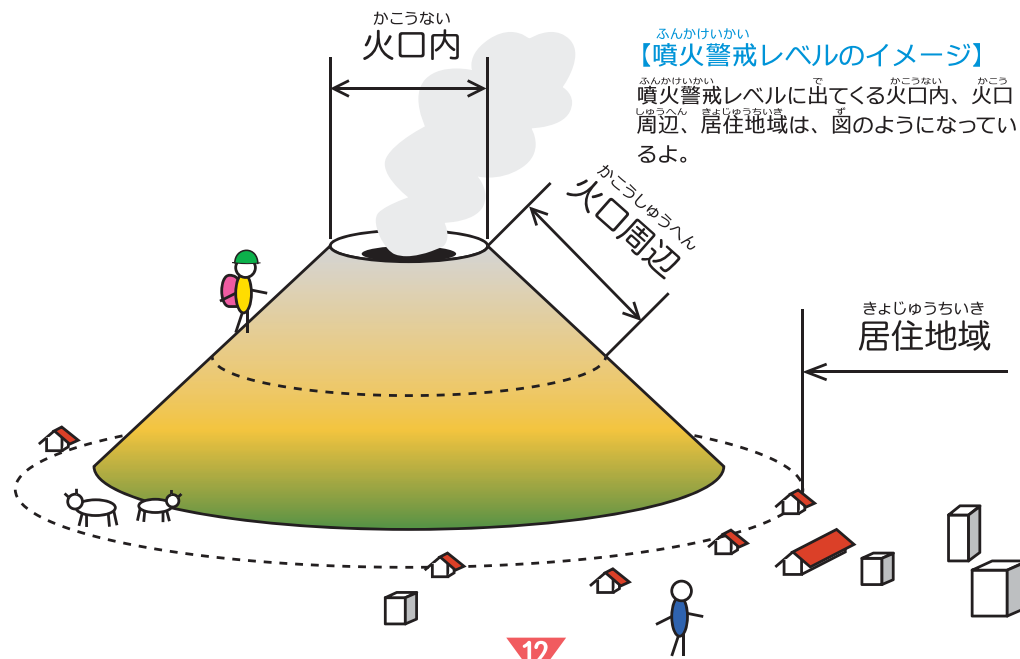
かこうない
火口内

ふんかけいかい
【噴火警戒レベルのイメージ】

ふんかけいかい　で　かこうない　かこう
噴火警戒レベルに出てくる火口内、火口
しゅうへん　きょじゅうちいき　ず
周辺、居住地域は、図のようになっているよ。

かこうしゅうへん
火口周辺

きょじゅうちいき
居住地域

12